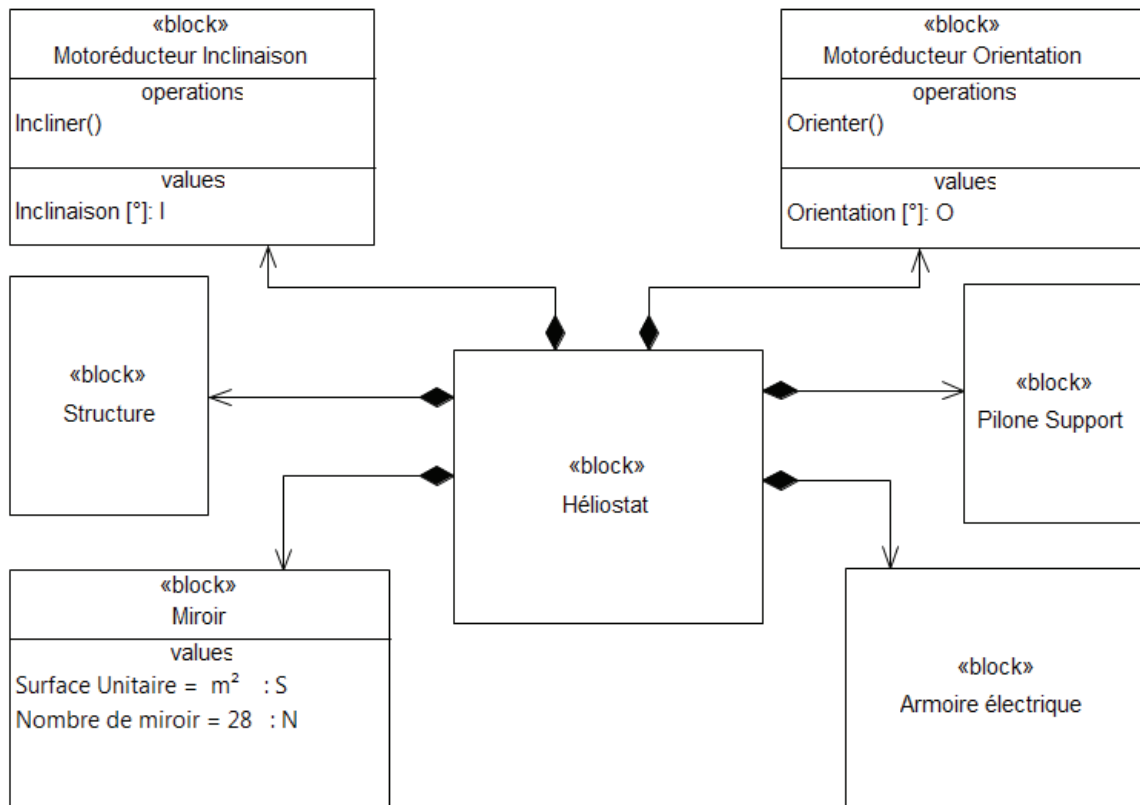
«block»
Motoréducteur Inclinaison
operations
Incliner()
values
Inclinaison [°]: I

«block»
Motoréducteur Orientation
operations
Orienter()
values
Orientation [°]: O

«block»
Structure

«block»
Héliostat

«block»
Pilone Support

«block»
Miroir
values
Surface Unitaire = m² : S
Nombre de miroir = 28 : N

«block»
Armoire électrique